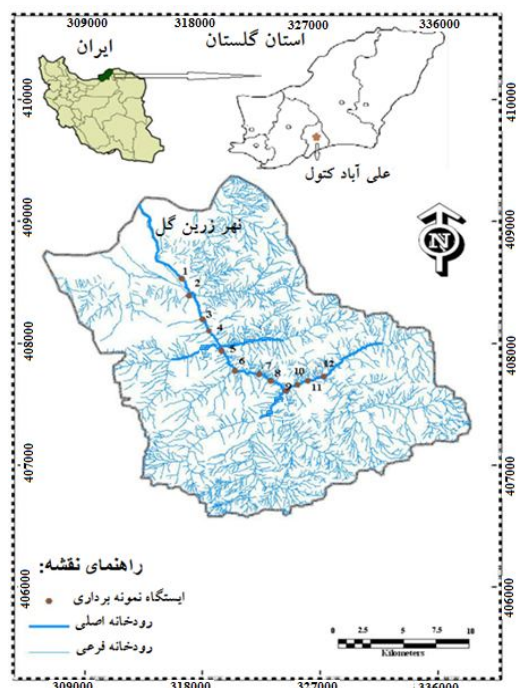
309000 318000 327000 336000

ایران

استان گلستان

علی آباد کتول

410000

409000

408000

407000

406000

نهر زرین گل

N

1
2
3
4
5
6
7
8
9
10
11
12

راهنمای نقشه:

ایستگاه نمونه برداری

رودخانه اصلی

رودخانه فرعی

0 2.5 5 7.5 10
Kilometers

309000 318000 327000 336000